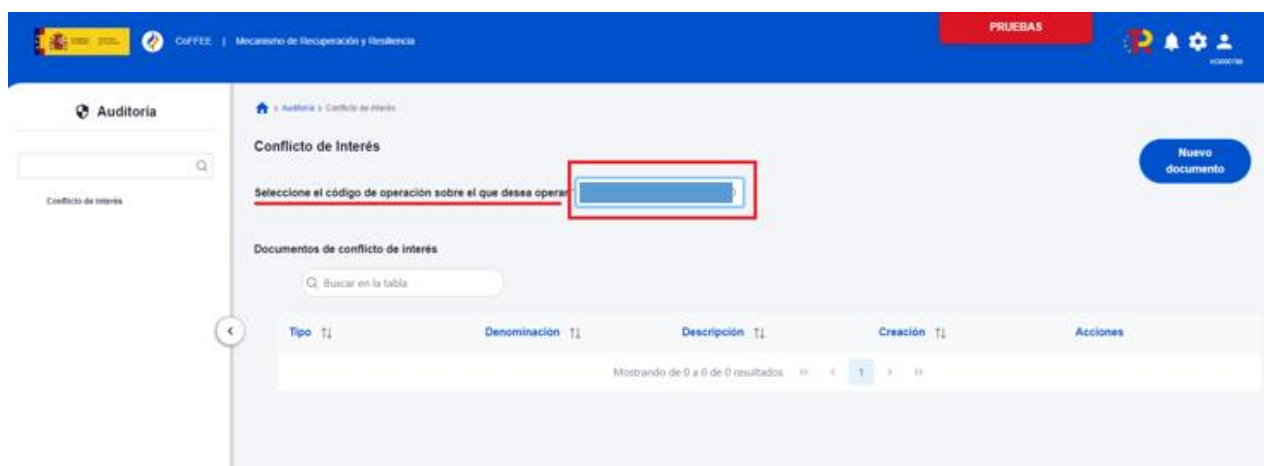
CoFFEE | Mecanismo de Recuperación y Resiliencia

PRUEBAS

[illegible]

Auditoría

Conflicto de interés

Auditoría > Conflicto de interés

Conflicto de Interés

Nuevo documento

Seleccione el código de operación sobre el que desea operar

Documentos de conflicto de interés

Buscar en la tabla

| Tipo | Denominación | Descripción | Creación | Acciones |
|---|---|---|---|---|

Mostrando de 0 a 0 de 0 resultados 1